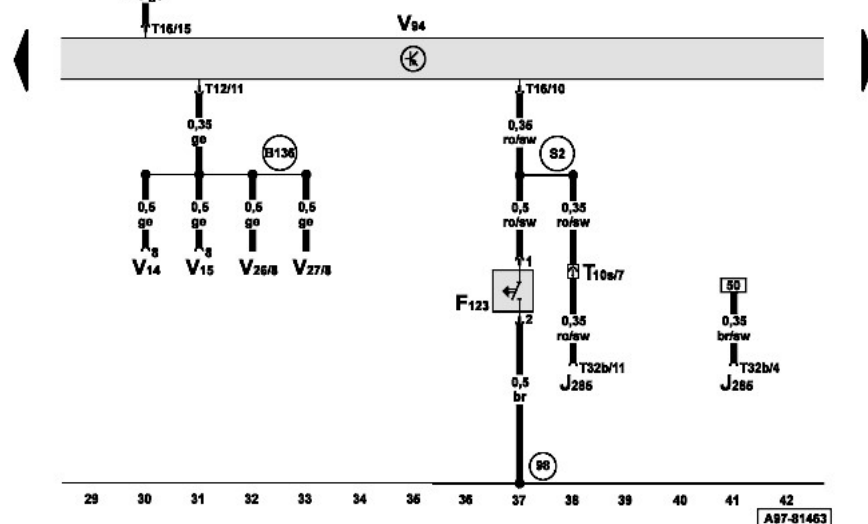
T16/15

$V_{94}$

T12/11

0,35
ge

B136

0,5
ge

8
$V_{14}$

0,5
ge

8
$V_{15}$

0,5
ge

$V_{26/8}$

0,5
ge

$V_{27/8}$

T16/10

0,35
ro/sw

S2

0,5
ro/sw

1

$F_{123}$

2

0,5
br

0,35
ro/sw

$T_{10s/7}$

0,35
ro/sw

T32b/11
$J_{285}$

50

0,35
br/sw

T32b/4
$J_{285}$

98

29 30 31 32 33 34 35 36 37 38 39 40 41 42

A97-81463